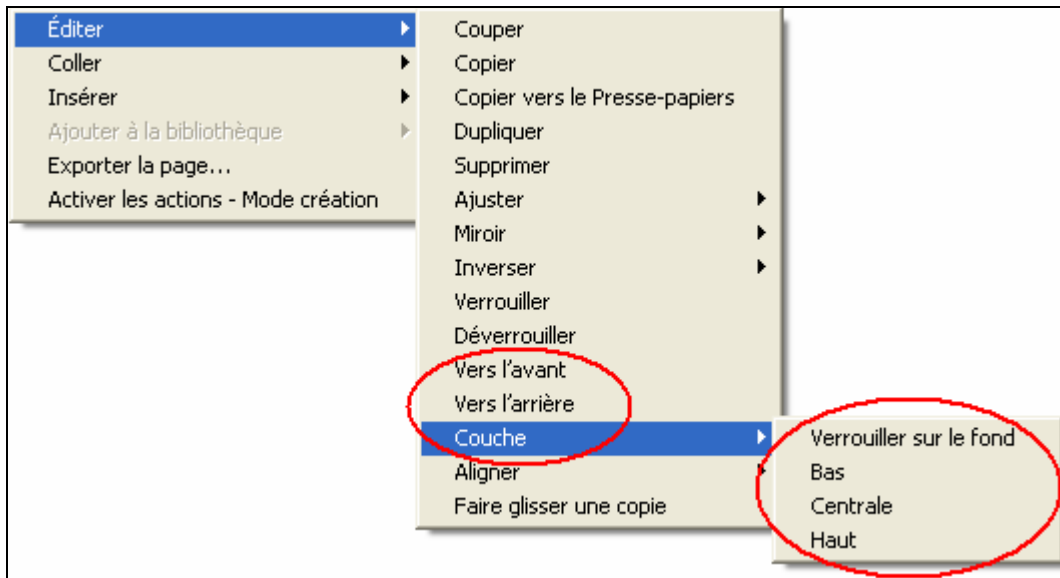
Éditer
Coller
Insérer
Ajouter à la bibliothèque
Exporter la page...
Activer les actions - Mode création

Couper
Copier
Copier vers le Presse-papiers
Dupliquer
Supprimer
Ajuster
Miroir
Inverser
Verrouiller
Déverrouiller
Vers l'avant
Vers l'arrière
Couche
Aligner
Faire glisser une copie

Verrouiller sur le fond
Bas
Centrale
Haut